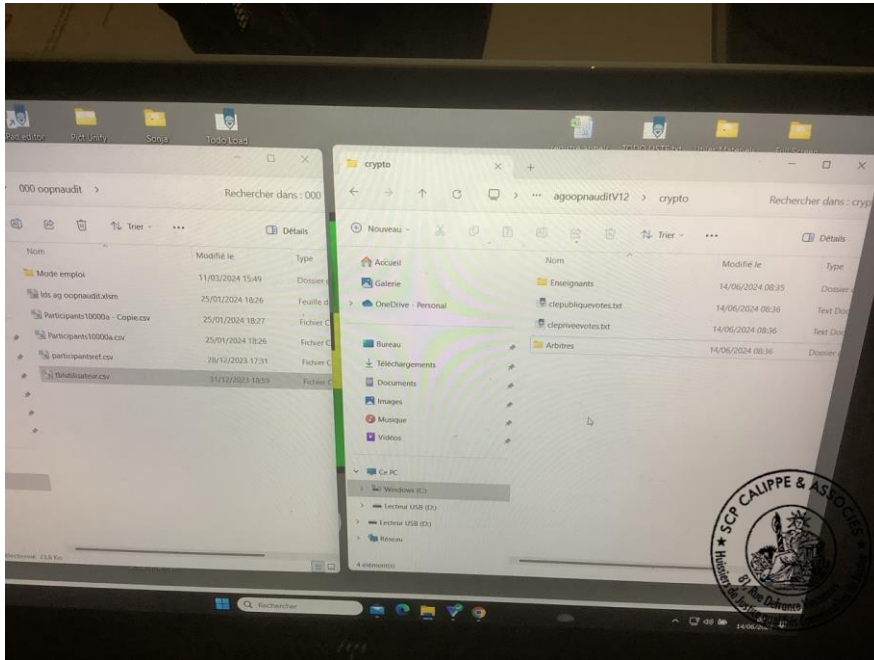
Pad editor Pict Unify Sonja Todo Load

000 oopnaudit >
Rechercher dans : 000
Trier ... Détails

| Nom | Modifié le | Type |
|---|---|---|
| Mode emploi | 11/03/2024 15:49 | Dossier |
| lds ag oopnaudit.xlsm | 25/01/2024 18:26 | Feuille d |
| Participants10000a - Copie.csv | 25/01/2024 18:27 | Fichier C |
| Participants10000a.csv | 25/01/2024 18:26 | Fichier C |
| participantsref.csv | 28/12/2023 17:31 | Fichier C |
| tblutilisateur.csv | 31/12/2023 18:59 | Fichier C |

crypto
agoopnauditV12 > crypto
Rechercher dans : cryp
Nouveau Trier ... Détails

Accueil
Galerie
OneDrive - Personal
Bureau
Téléchargements
Documents
Images
Musique
Vidéos
Ce PC
Windows (C:)
Lecteur USB (D:)
Lecteur USB (D:)
Réseau

| Nom | Modifié le | Type |
|---|---|---|
| Enseignants | 14/06/2024 08:35 | Dossier |
| clepubliquevotes.txt | 14/06/2024 08:36 | Text Doc |
| cleprivevotes.txt | 14/06/2024 08:36 | Text Doc |
| Arbitres | 14/06/2024 08:36 | Dossier |

4 éléments

Rechercher

SCP CALIPPE & ASSOCIÉS
81 Rue Defrance
Huissiers de Justice
14/06/20